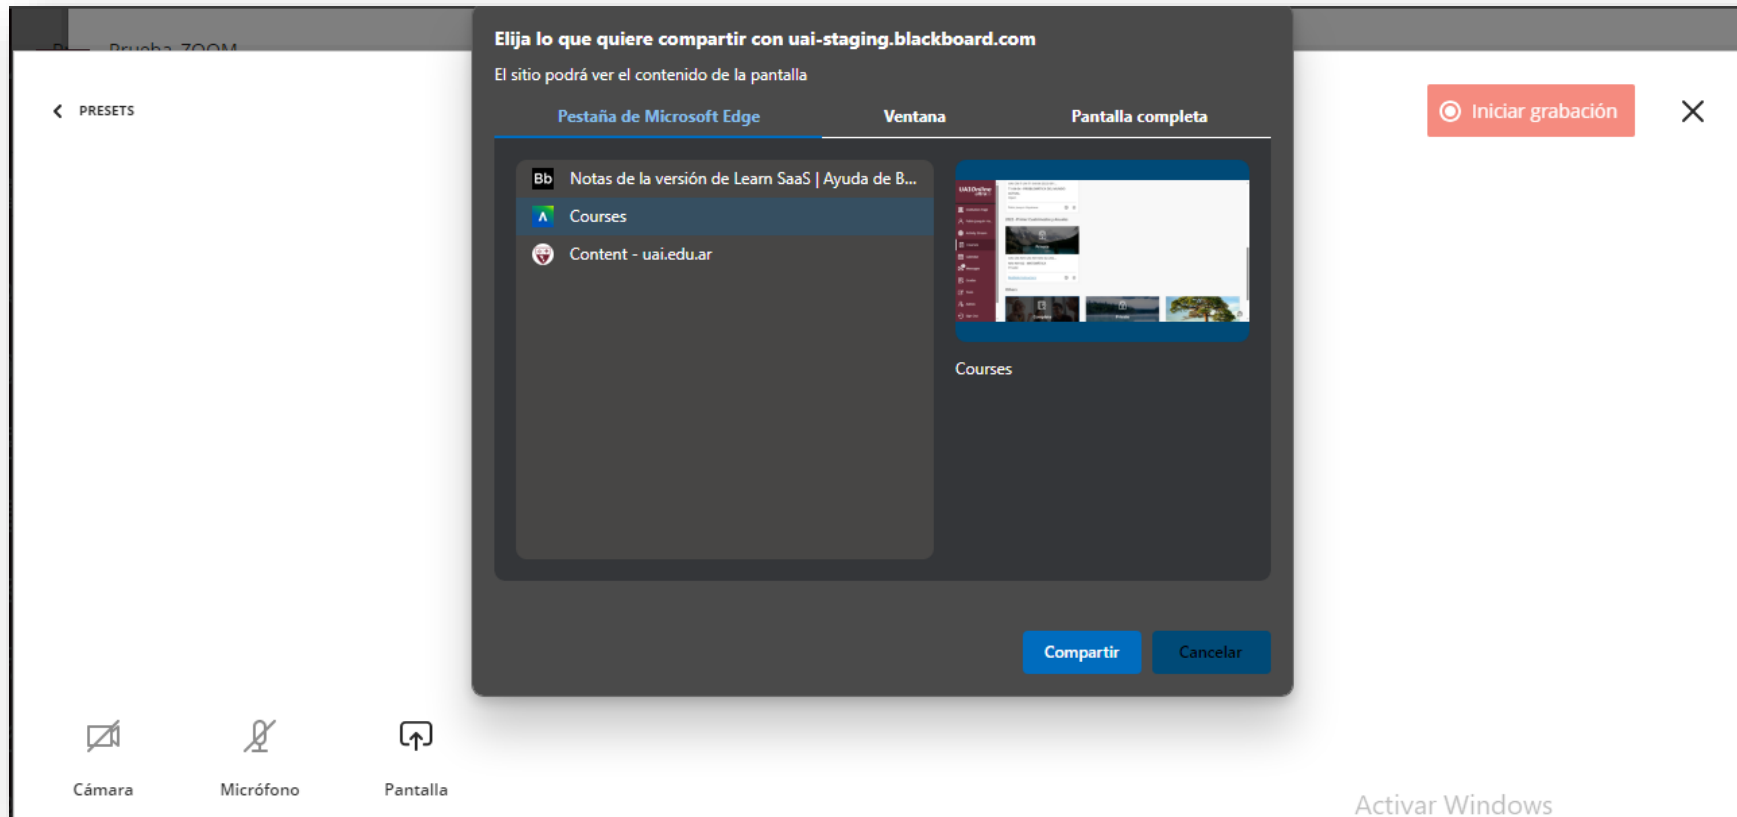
Prueba ZOOM

PRESETS

Elija lo que quiere compartir con uai-staging.blackboard.com

El sitio podrá ver el contenido de la pantalla

Pestaña de Microsoft Edge
Ventana
Pantalla completa

Bb Notas de la versión de Learn SaaS | Ayuda de B...
Courses
Content - uai.edu.ar

Courses

Compartir
Cancelar

Iniciar grabación

Cámara
Micrófono
Pantalla

Activar Windows